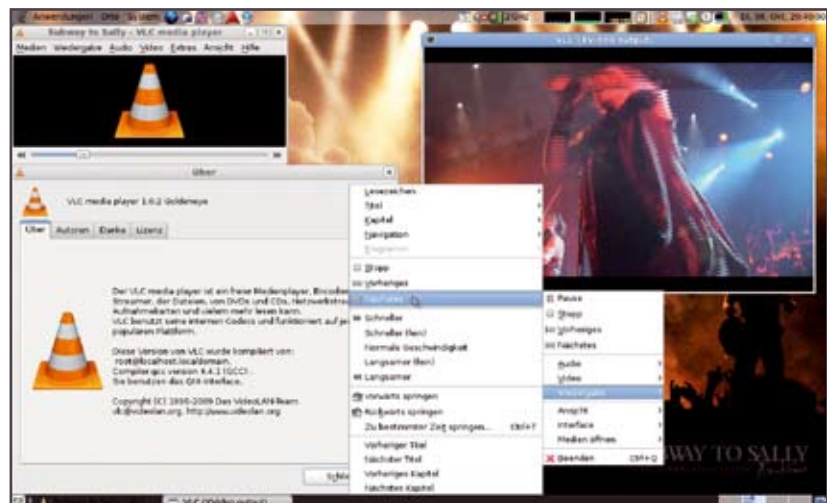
Anwendungen Orte System

Subway to Sally - VLC media player

Medien Wiedergabe Audio Video Extras Ansicht Hilfe

Über

VLC media player 1.0.2 Goldeneye

Über Autoren Danke Lizenz

Der VLC media player ist ein freier Medienplayer, Encoder, Streamer, der Dateien, von DVDs und CDs, Netzwerkstreams, Aufnahmekarten und vielem mehr lesen kann.
VLC benutzt seine internen Codecs und funktioniert auf jeder populären Plattform.

Diese Version von VLC wurde kompiliert von:
root@localhost.localdomain.
Compiler: gcc version 4.4.1 (GCC).
Sie benutzen das Qt4-Interface.

Copyright (C) 1996-2009 Das VideoLAN-Team
vlc@videolan.org, http://www.videolan.org

Schließen

VLC (XVideo output)

Lesezeichen
Titel
Kapitel
Navigation
Programm

Stopp
Vorheriges
Nächstes

Schneller
Schneller (fein)
Normale Geschwindigkeit
Langsamer (fein)
Langsamer

Vorwärts springen
Rückwärts springen
Zu bestimmter Zeit springen... Ctrl+T

Vorheriger Titel
Nächster Titel
Vorheriges Kapitel
Nächstes Kapitel

Pause
Stopp
Vorheriges
Nächstes

Audio
Video
Wiedergabe

Ansicht
Interface
Medien öffnen

Beenden Ctrl+Q

SUBWAY TO SALLY